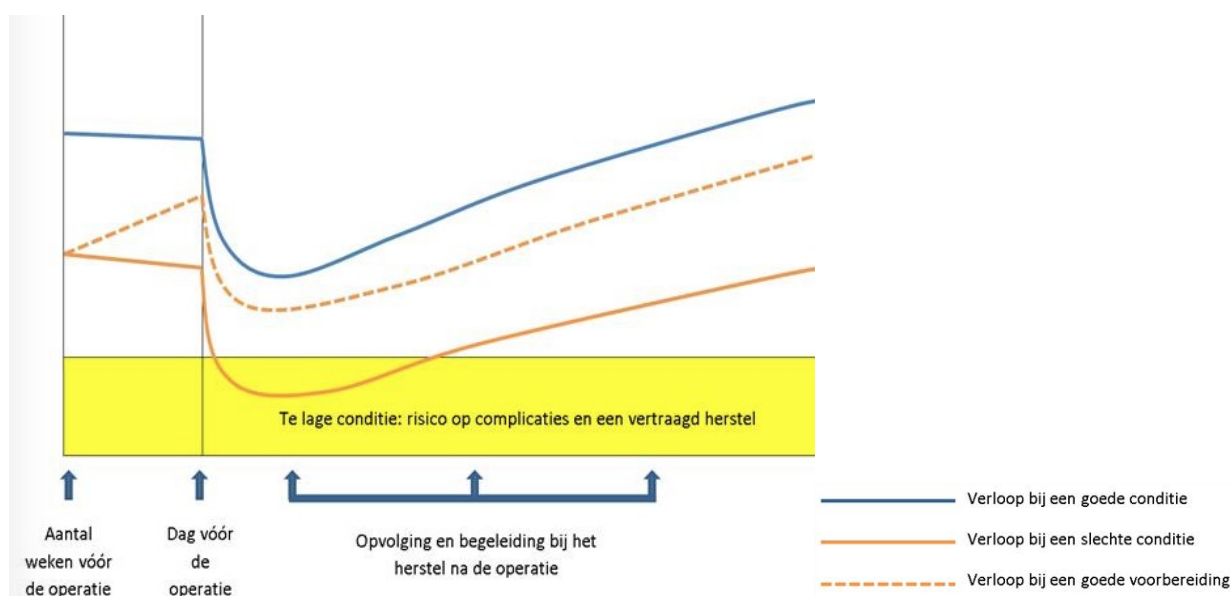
Te lage conditie: risico op complicaties en een vertraagd herstel

Aantal weken vóór de operatie

Dag vóór de operatie

Opvolging en begeleiding bij het herstel na de operatie

Verloop bij een goede conditie

Verloop bij een slechte conditie

Verloop bij een goede voorbereiding